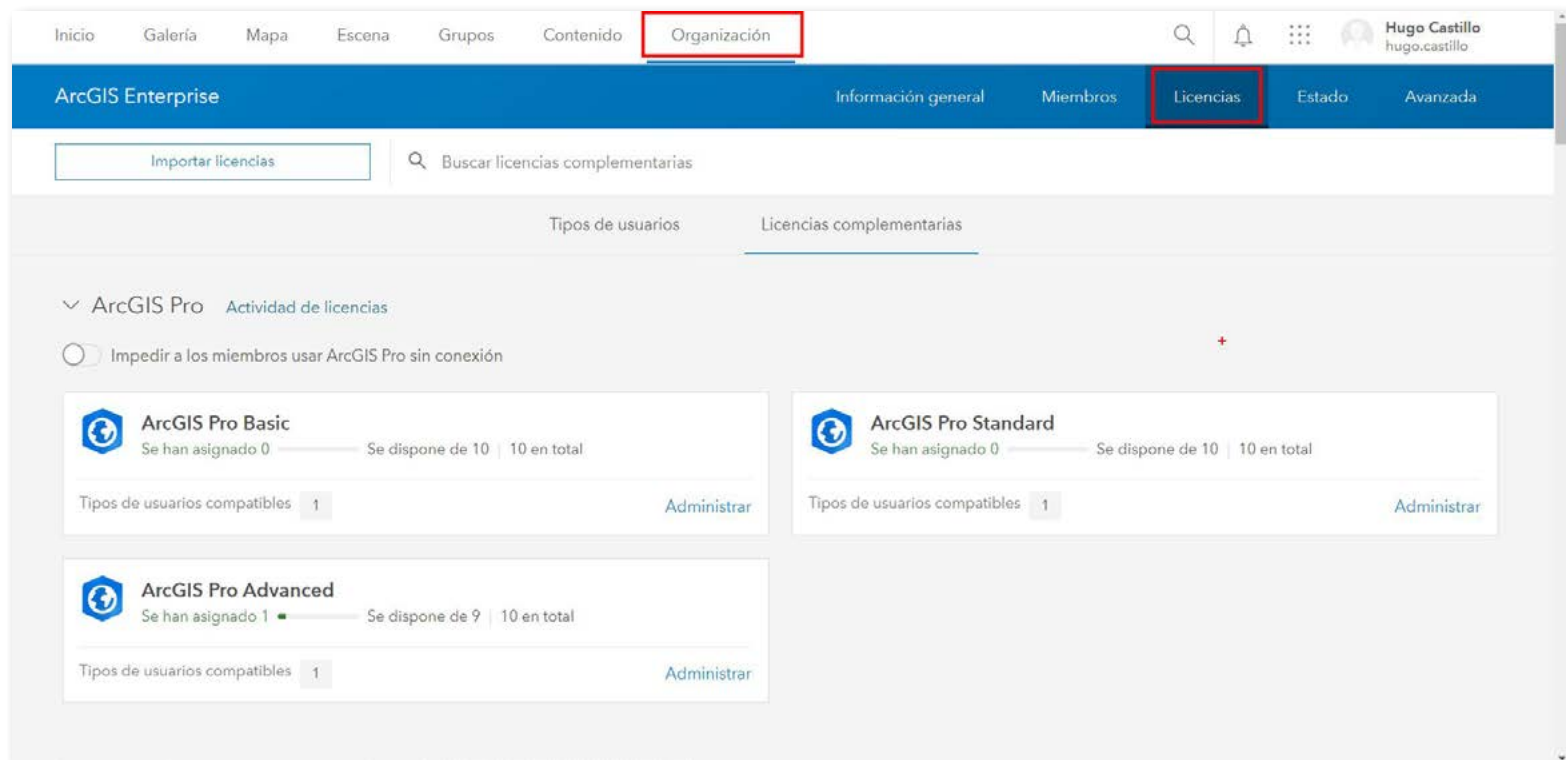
Inicio Galería Mapa Escena Grupos Contenido Organización

Hugo Castillo
hugo.castillo

ArcGIS Enterprise

Información general Miembros Licencias Estado Avanzada

Importar licencias

Buscar licencias complementarias

Tipos de usuarios Licencias complementarias

ArcGIS Pro Actividad de licencias

Impedir a los miembros usar ArcGIS Pro sin conexión

ArcGIS Pro Basic
Se han asignado 0 Se dispone de 10 | 10 en total

Tipos de usuarios compatibles 1 Administrar

ArcGIS Pro Standard
Se han asignado 0 Se dispone de 10 | 10 en total

Tipos de usuarios compatibles 1 Administrar

ArcGIS Pro Advanced
Se han asignado 1 Se dispone de 9 | 10 en total

Tipos de usuarios compatibles 1 Administrar